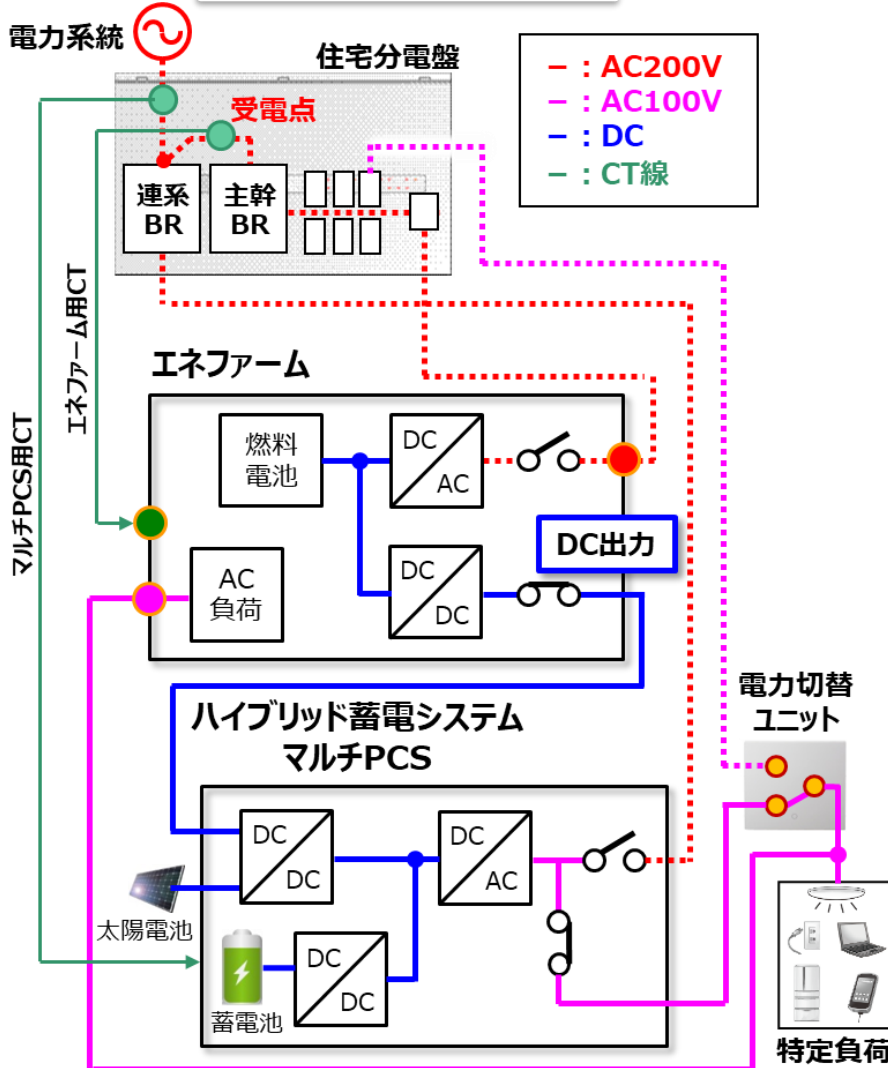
電力系統

住宅分電盤

受電点

連系 BR

主幹 BR

－：AC200V
－：AC100V
－：DC
－：CT線

マルチPCS用CT

エネファーム用CT

エネファーム

燃料電池

DC AC

DC DC

AC 負荷

DC出力

電力切替ユニット

ハイブリッド蓄電システム
マルチPCS

DC DC

DC AC

太陽電池

DC DC

蓄電池

特定負荷